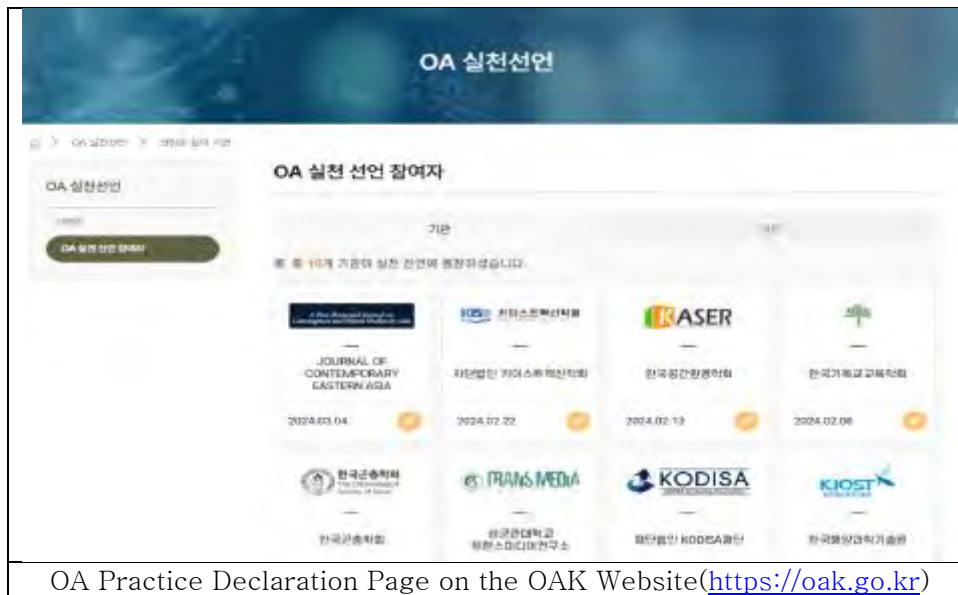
OA 실천선언

OA 실천선언 > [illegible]

OA 실천선언

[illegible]

OA 실천 선언 참여자

OA 실천 선언 참여자

기관

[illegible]

총 10개 기관이 실천 선언에 동참하셨습니다.

JOURNAL OF CONTEMPORARY EASTERN ASIA

2024.03.04

KISS 키아스트혁신학회

사단법인 키아스트혁신학회

2024.02.22

KASER

한국공간환경학회

2024.02.13

한국기독교교육학회

2024.02.06

한국곤충학회

한국곤충학회

TRANS MEDIA

성균관대학교 트랜스미디어연구소

KODISA

재단법인 KODISA재단

KIOST

한국해양과학기술원

OA Practice Declaration Page on the OAK Website(https://oak.go.kr)